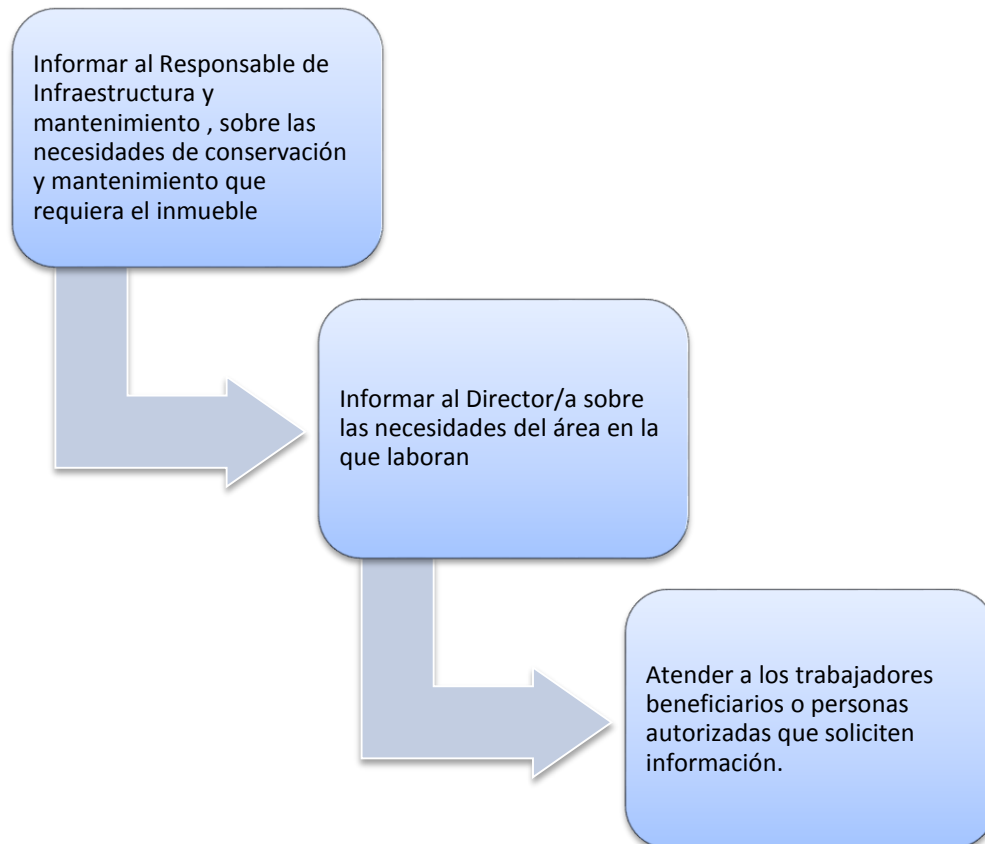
Informar al Responsable de Infraestructura y mantenimiento , sobre las necesidades de conservación y mantenimiento que requiera el inmueble

Informar al Director/a sobre las necesidades del área en la que laboran

Atender a los trabajadores beneficiarios o personas autorizadas que soliciten información.